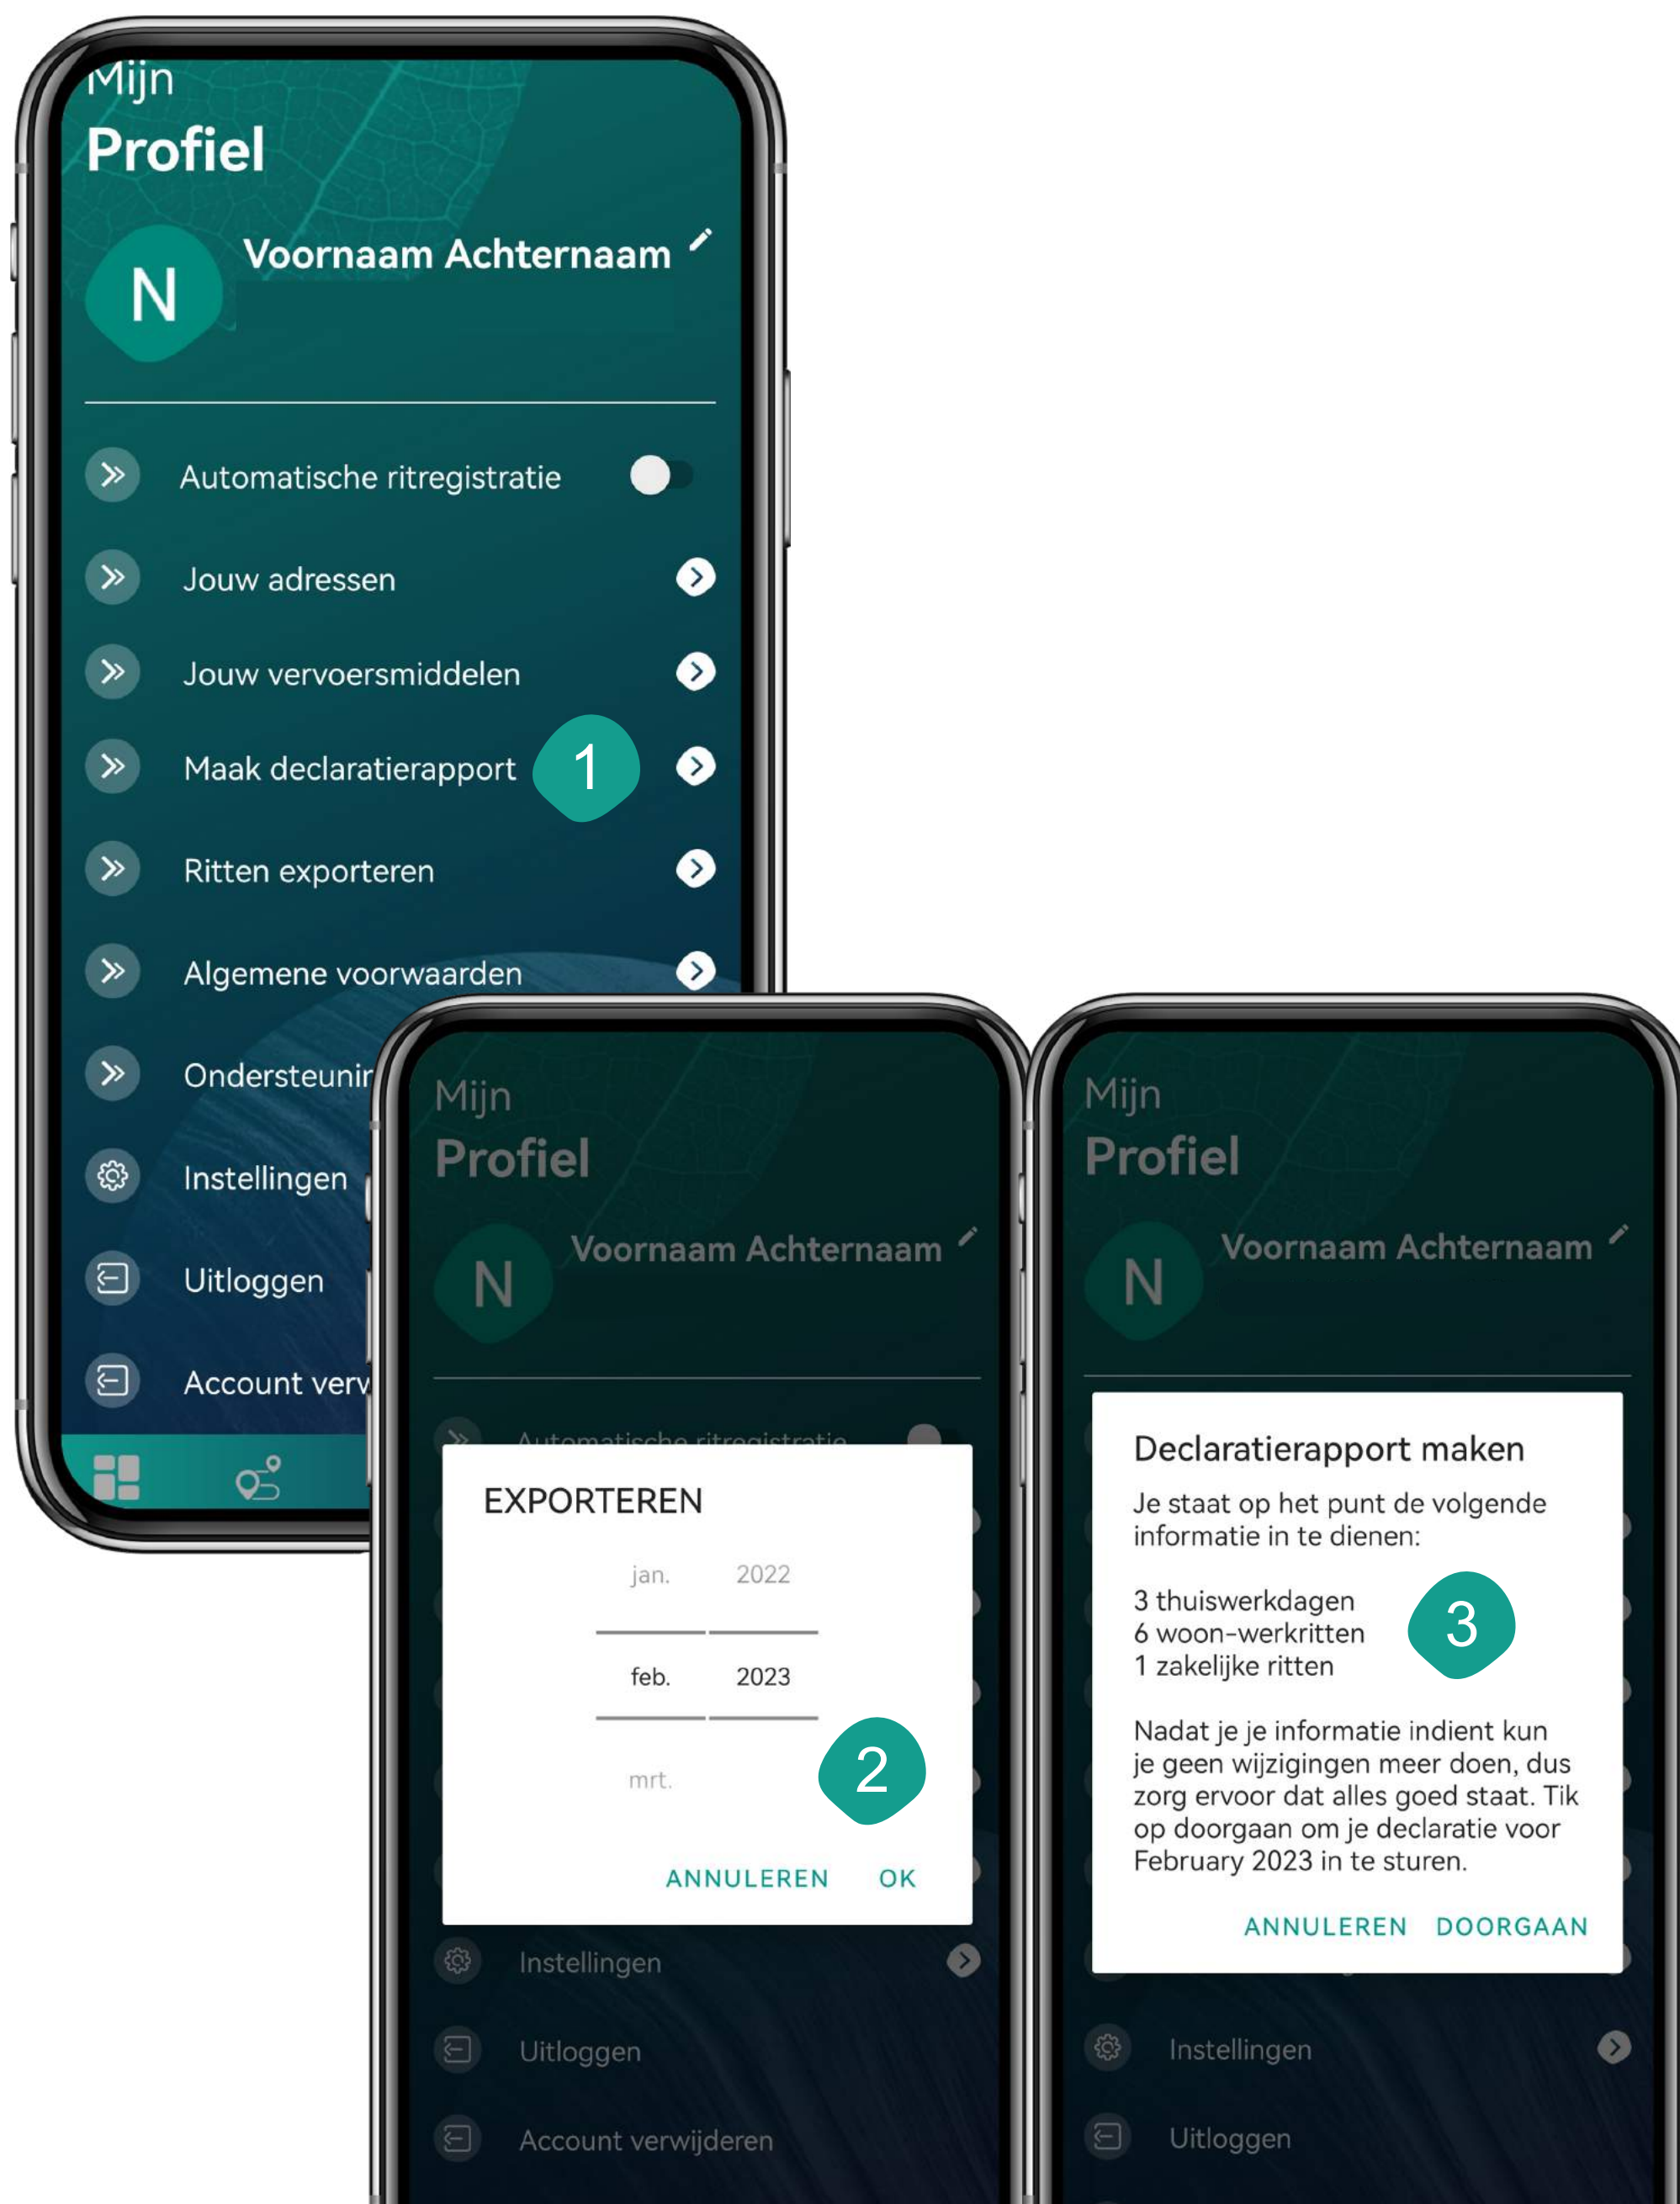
Mijn
Profiel

N
Voornaam Achternaam

Automatische ritregistratie

Jouw adressen

Jouw vervoersmiddelen

Maak declaratierapport

1

Ritten exporteren

Algemene voorwaarden

Ondersteunir

Instellingen

Uitloggen

Account verv

Mijn
Profiel

N
Voornaam Achternaam

Automatische ritregistratie

EXPORTEREN

jan. 2022

feb. 2023

mrt.

2

ANNULEREN OK

Instellingen

Uitloggen

Account verwijderen

Mijn
Profiel

N
Voornaam Achternaam

Declaratierapport maken

Je staat op het punt de volgende informatie in te dienen:

3 thuiswerkdagen
6 woon-werkritten
1 zakelijke ritten

3

Nadat je je informatie indient kun je geen wijzigingen meer doen, dus zorg ervoor dat alles goed staat. Tik op doorgaan om je declaratie voor February 2023 in te sturen.

ANNULEREN DOORGAAN

Instellingen

Uitloggen